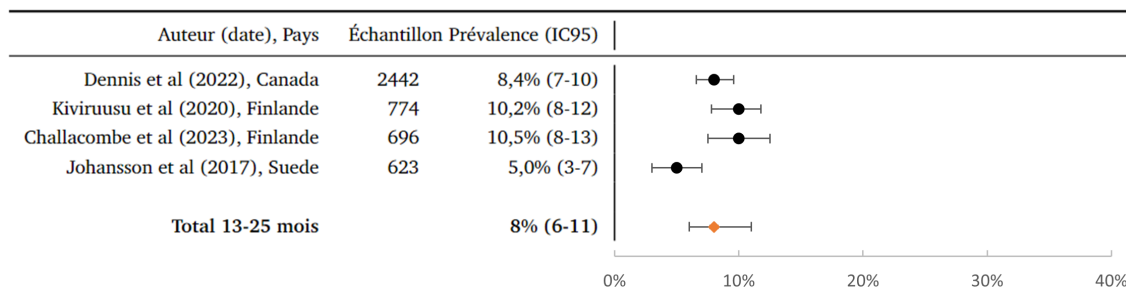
| Auteur (date), Pays | Échantillon | Prévalence (IC95) |
|---|---|---|
| Dennis et al (2022), Canada | 2442 | 8,4% (7-10) |
| Kiviruusu et al (2020), Finlande | 774 | 10,2% (8-12) |
| Challacombe et al (2023), Finlande | 696 | 10,5% (8-13) |
| Johansson et al (2017), Suede | 623 | 5,0% (3-7) |
| **Total 13-25 mois** | | **8% (6-11)** |

0% 10% 20% 30% 40%